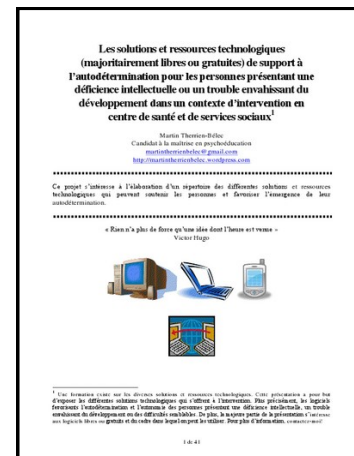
Les solutions et ressources technologiques (majoritairement libres ou gratuites) de support à l'autodétermination pour les personnes présentant une déficience intellectuelle ou un trouble envahissant du développement dans un contexte d'intervention en centre de santé et de services sociaux$^1$

Martin Therrien-Bélec
Candidat à la maîtrise en psychoéducation
martintherrienbelec@gmail.com
http://martintherrienbelec.wordpress.com

Ce projet s'intéresse à l'élaboration d'un répertoire des différentes solutions et ressources technologiques qui peuvent soutenir les personnes et favoriser l'émergence de leur autodétermination.

« Rien n'a plus de force qu'une idée dont l'heure est venue »
Victor Hugo

$^1$ Une formation existe sur les diverses solutions et ressources technologiques. Cette présentation a pour but d'exposer les différentes solutions technologiques qui s'offrent à l'intervention. Plus précisément, les logiciels favorisants l'autodétermination et l'autonomie des personnes présentant une déficience intellectuelle, un trouble envahissant du développement ou des difficultés semblables. De plus, la majeure partie de la présentation s'intéresse aux logiciels libres ou gratuits et du cadre dans lequel on peut les utiliser. Pour plus d'information, contactez-moi!

1 de 41